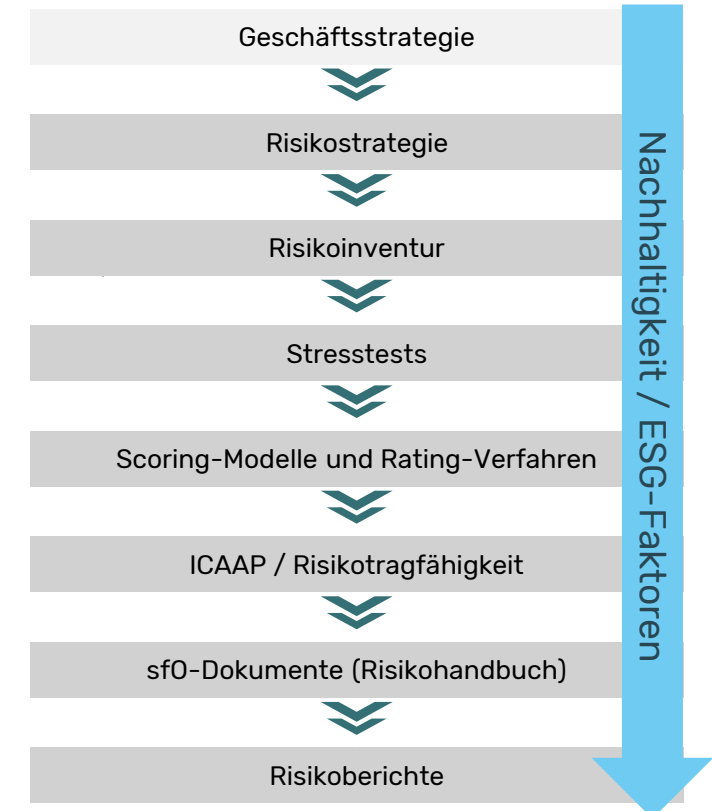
Geschäftsstrategie

Risikostrategie

Risikoinventur

Stresstests

Scoring-Modelle und Rating-Verfahren

ICAAP / Risikotragfähigkeit

sfO-Dokumente (Risikohandbuch)

Risikoberichte

Nachhaltigkeit / ESG-Faktoren